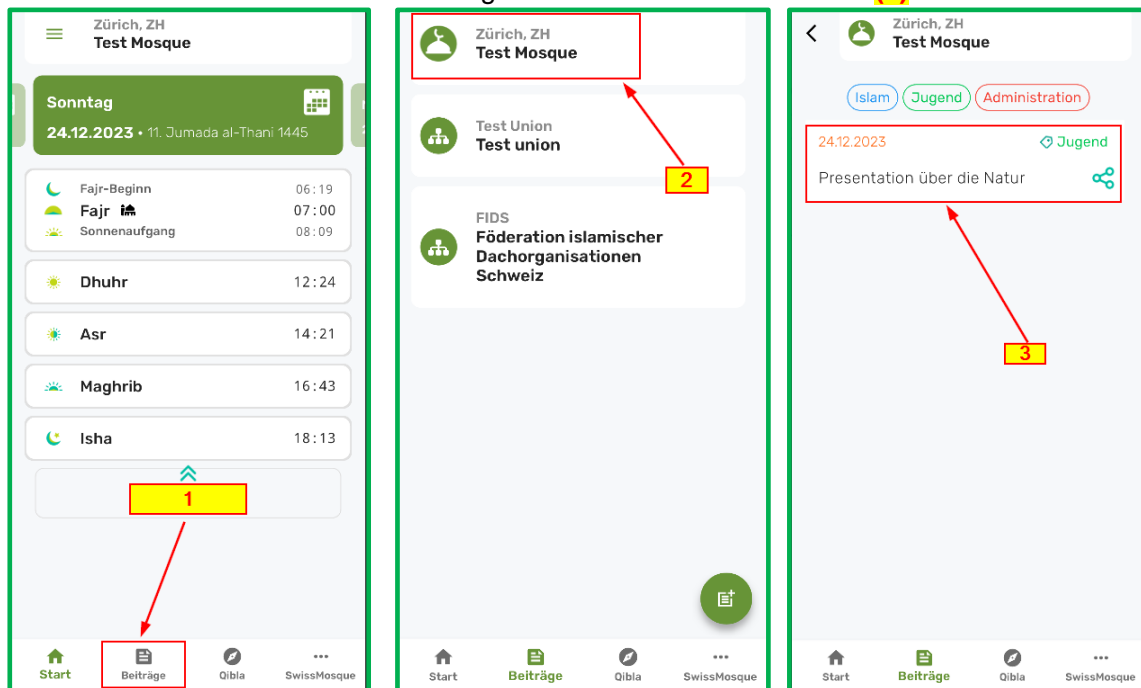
Zürich, ZH
Test Mosque

Sonntag
24.12.2023 • 11. Jumada al-Thani 1445

Fajr-Beginn 06:19
Fajr 07:00
Sonnenaufgang 08:09

Dhuhr 12:24

Asr 14:21

Maghrib 16:43

Isha 18:13

1

Start
Beiträge
Qibla
SwissMosque

Zürich, ZH
Test Mosque

Test Union
Test union

FIDS
Föderation islamischer Dachorganisationen Schweiz

2

Start
Beiträge
Qibla
SwissMosque

Zürich, ZH
Test Mosque

Islam
Jugend
Administration

24.12.2023
Jugend
Presentation über die Natur

3

Start
Beiträge
Qibla
SwissMosque